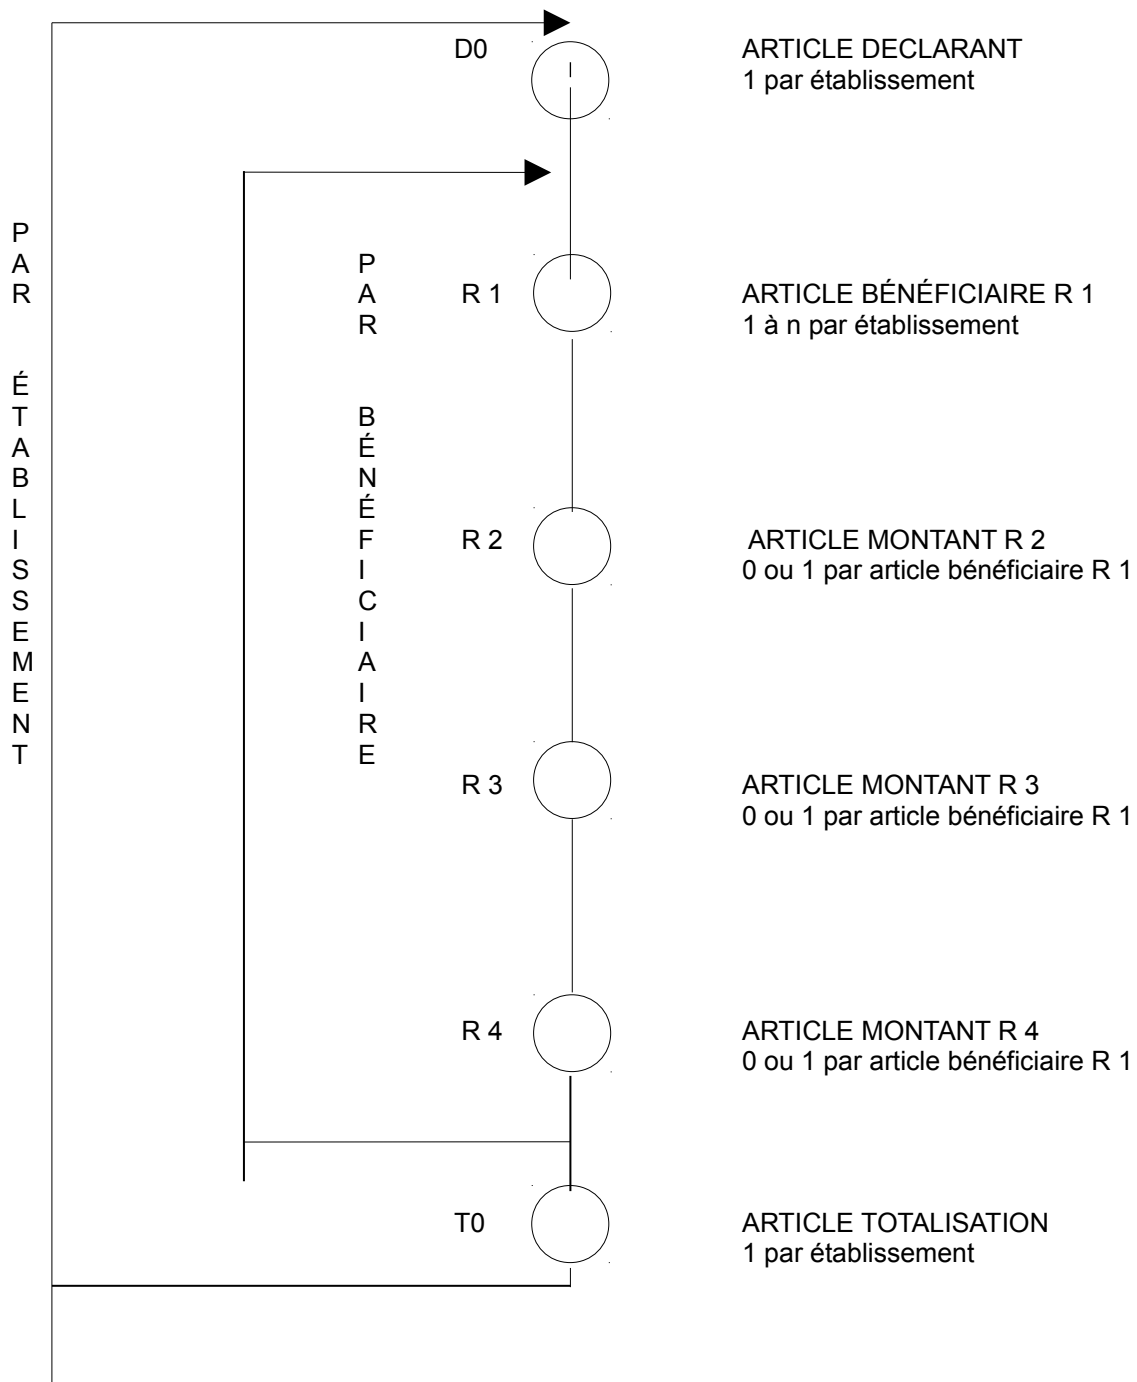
PAR ÉTABLISSEMENT

PAR BÉNÉFICIAIRE

D0

ARTICLE DECLARANT
1 par établissement

R 1

ARTICLE BÉNÉFICIAIRE R 1
1 à n par établissement

R 2

ARTICLE MONTANT R 2
0 ou 1 par article bénéficiaire R 1

R 3

ARTICLE MONTANT R 3
0 ou 1 par article bénéficiaire R 1

R 4

ARTICLE MONTANT R 4
0 ou 1 par article bénéficiaire R 1

T0

ARTICLE TOTALISATION
1 par établissement